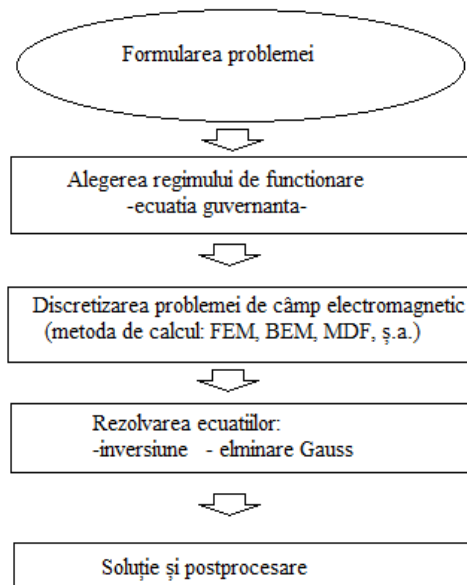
Formularea problemei

Alegerea regimului de functionare
-ecuatia guvernanta-

Discretizarea problemei de câmp electromagnetic
(metoda de calcul: FEM, BEM, MDF, ș.a.)

Rezolvarea ecuatiilor:
-inversiune - elminare Gauss

Soluție și postprocesare